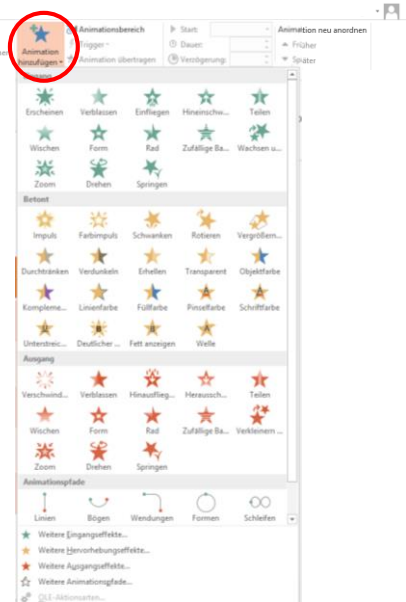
Animation hinzufügen
Animationsbereich
Trigger
Animation übertragen
Start:
Dauer:
Verzögerung:
Animation neu anordnen
Früher
Später

Eingang
Erscheinen
Verblassen
Einfliegen
Hineinschw...
Teilen
Wischen
Form
Rad
Zufällige Ba...
Wachsen u...
Zoom
Drehen
Springen

Betont
Impuls
Farbimpuls
Schwanken
Rotieren
Vergrößern...
Durchtränken
Verdunkeln
Erhellen
Transparent
Objektfarbe
Kompleme...
Linienfarbe
Füllfarbe
Pinselfarbe
Schriftfarbe
Unterstreic...
Deutlicher ...
Fett anzeigen
Welle

Ausgang
Verschwind...
Verblassen
Hinausflieg...
Heraussch...
Teilen
Wischen
Form
Rad
Zufällige Ba...
Verkleinern ...
Zoom
Drehen
Springen

Animationspfade
Linien
Bögen
Wendungen
Formen
Schleifen

Weitere Eingangseffekte...
Weitere Hervorhebungseffekte...
Weitere Ausgangseffekte...
Weitere Animationspfade...
OLE-Aktionsverben...